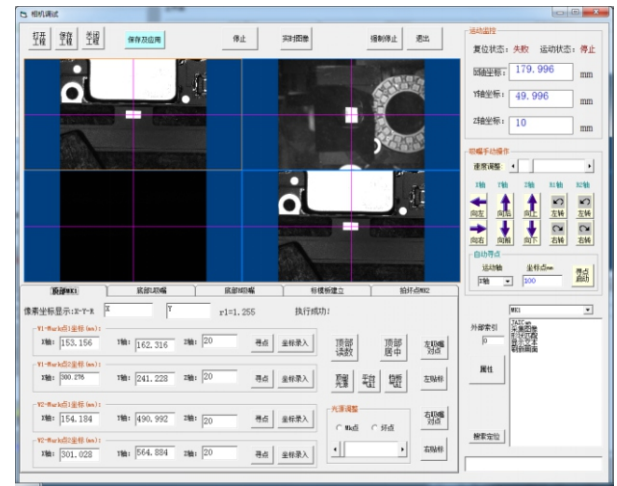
相机调试

保存全部　保存全部　关闭全部　保存及应用　停止　实时图像　强制停止　退出

运动监控
复位状态：失败　运动状态：停止
X轴坐标：179.996 mm
Y轴坐标：49.996 mm
Z轴坐标：10 mm

轴幅手动操作
速度调整
X轴　Y轴　Z轴　R1轴　R2轴
向左　向后　向上　左转　左转
向右　向前　向下　右转　右转

自动寻点
运动轴　坐标点mm
X轴　100　寻点启动

顶部MK1　底部1对幅　底部2对幅　标模板建立　拍片点MK2

像素坐标显示:X-Y-R　X　Y　r1=1.255　执行成功!

Y1-Mark点1坐标(mm):
X轴: 153.156　Y轴: 162.316　Z轴: 20　寻点　坐标录入

Y1-Mark点2坐标(mm):
X轴: 300.276　Y轴: 241.228　Z轴: 20　寻点　坐标录入

Y2-Mark点1坐标(mm):
X轴: 154.184　Y轴: 490.992　Z轴: 20　寻点　坐标录入

Y2-Mark点2坐标(mm):
X轴: 301.028　Y轴: 564.884　Z轴: 20　寻点　坐标录入

顶部读数　顶部居中　左切幅对点　左标标

光源调整
Mk点　纤点

右切幅对点　右标标

MK1

外部索引
0
属性

检索定位